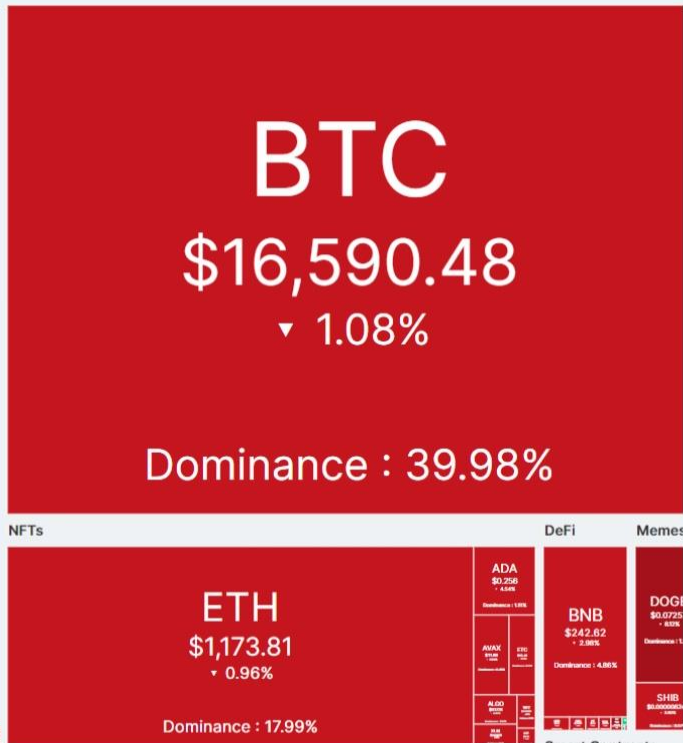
BTC
$16,590.48
▼ 1.08%
Dominance : 39.98%

NFTs

ETH
$1,173.81
▼ 0.96%
Dominance : 17.99%

ADA
$0.256
▼ 4.54%
Dominance : 1.01%

AVAX
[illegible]

ETC
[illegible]

ALGO
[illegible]

DeFi

BNB
$242.62
▼ 2.98%
Dominance : 4.86%

Memes

DOGE
$0.0725
▼ 8.12%
Dominance : 1.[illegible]

SHIB
$0.00000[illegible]
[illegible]